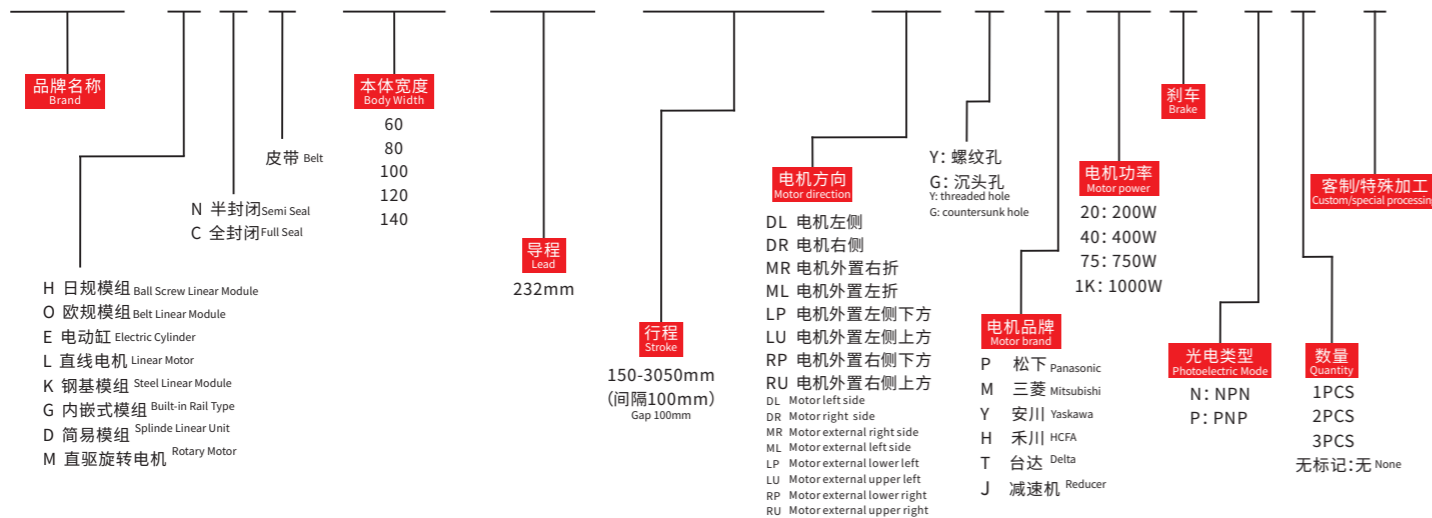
品牌名称
Brand

H 日规模组 Ball Screw Linear Module
O 欧规模组 Belt Linear Module
E 电动缸 Electric Cylinder
L 直线电机 Linear Motor
K 钢基模组 Steel Linear Module
G 内嵌式模组 Built-in Rail Type
D 简易模组 Splinde Linear Unit
M 直驱旋转电机 Rotary Motor

N 半封闭 Semi Seal
C 全封闭 Full Seal

皮带 Belt

本体宽度
Body Width
60
80
100
120
140

导程
Lead
232mm

行程
Stroke
150-3050mm
(间隔100mm)
Gap 100mm

电机方向
Motor direction
DL 电机左侧
DR 电机右侧
MR 电机外置右折
ML 电机外置左折
LP 电机外置左侧下方
LU 电机外置左侧上方
RP 电机外置右侧下方
RU 电机外置右侧上方
DL Motor left side
DR Motor right side
MR Motor external right side
ML Motor external left side
LP Motor external lower left
LU Motor external upper left
RP Motor external lower right
RU Motor external upper right

Y: 螺纹孔
G: 沉头孔
Y: threaded hole
G: countersunk hole

电机品牌
Motor brand
P 松下 Panasonic
M 三菱 Mitsubishi
Y 安川 Yaskawa
H 禾川 HCFA
T 台达 Delta
J 减速机 Reducer

电机功率
Motor power
20: 200W
40: 400W
75: 750W
1K: 1000W

刹车
Brake

光电类型
Photoelectric Mode
N: NPN
P: PNP

数量
Quantity
1PCS
2PCS
3PCS
无标记:无 None

客制/特殊加工
Custom/special processing